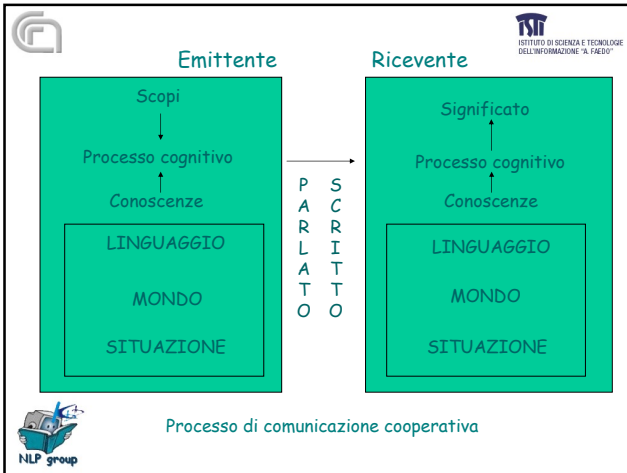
ISTI
ISTITUTO DI SCIENZA E TECNOLOGIE DELL'INFORMAZIONE "A. FAEDO"

Emittente

Scopi

Processo cognitivo

Conoscenze

LINGUAGGIO

MONDO

SITUAZIONE

P A R L A T O

S C R I T T O

Ricevente

Significato

Processo cognitivo

Conoscenze

LINGUAGGIO

MONDO

SITUAZIONE

NLP group

Processo di comunicazione cooperativa